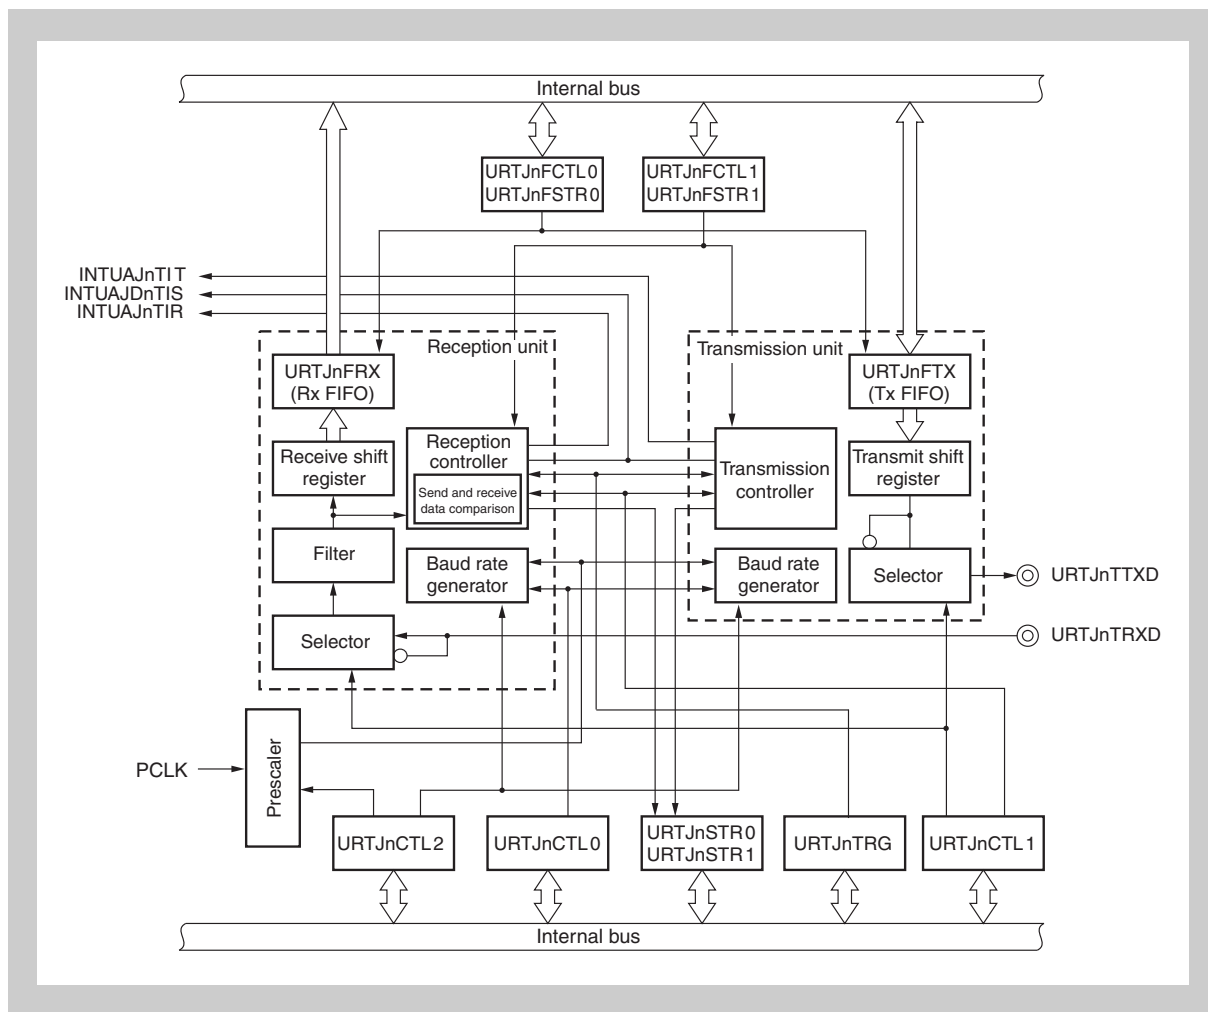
Internal bus

URTJnFCTL0
URTJnFSTR0

URTJnFCTL1
URTJnFSTR1

INTUAJnTIT
INTUAJDnTIS
INTUAJnTIR

Reception unit

URTJnFRX
(Rx FIFO)

Receive shift register

Reception controller

Send and receive data comparison

Filter

Baud rate generator

Selector

Transmission unit

URTJnFTX
(Tx FIFO)

Transmission controller

Transmit shift register

Baud rate generator

Selector

URTJnTTXD

URTJnTRXD

PCLK

Prescaler

URTJnCTL2

URTJnCTL0

URTJnSTR0
URTJnSTR1

URTJnTRG

URTJnCTL1

Internal bus